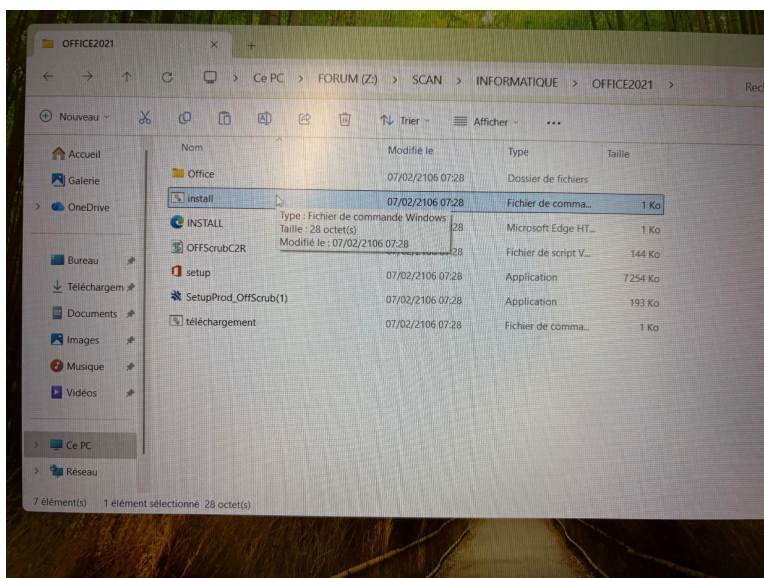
OFFICE2021 × +

← → ↑ C > Ce PC > FORUM (Z:) > SCAN > INFORMATIQUE > OFFICE2021 > Rec

Nouveau Trier Afficher ...

Accueil
Galerie
OneDrive
Bureau
Téléchargem
Documents
Images
Musique
Vidéos
Ce PC
Réseau

| Nom | Modifié le | Type | Taille |
|---|---|---|---|
| Office | 07/02/2106 07:28 | Dossier de fichiers | |
| install | 07/02/2106 07:28 | Fichier de comma... | 1 Ko |
| INSTALL | 07/02/2106 07:28 | Microsoft Edge HT... | 1 Ko |
| OFFScrubC2R | 07/02/2106 07:28 | Fichier de script V... | 144 Ko |
| setup | 07/02/2106 07:28 | Application | 7 254 Ko |
| SetupProd_OffScrub(1) | 07/02/2106 07:28 | Application | 193 Ko |
| téléchargement | 07/02/2106 07:28 | Fichier de comma... | 1 Ko |

Type : Fichier de commande Windows
Taille : 28 octet(s)
Modifié le : 07/02/2106 07:28

7 élément(s) 1 élément sélectionné 28 octet(s)